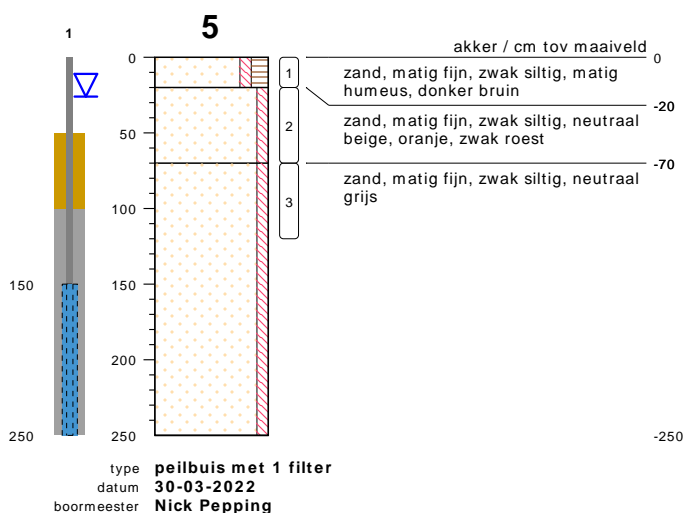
1

5

0
50
100
150
200
250

150
250

1
2
3

akker / cm tov maaiveld
0

zand, matig fijn, zwak siltig, matig humeus, donker bruin

-20

zand, matig fijn, zwak siltig, neutraal beige, oranje, zwak roest

-70

zand, matig fijn, zwak siltig, neutraal grijs

-250

type peilbuis met 1 filter
datum 30-03-2022
boormeester Nick Pepping